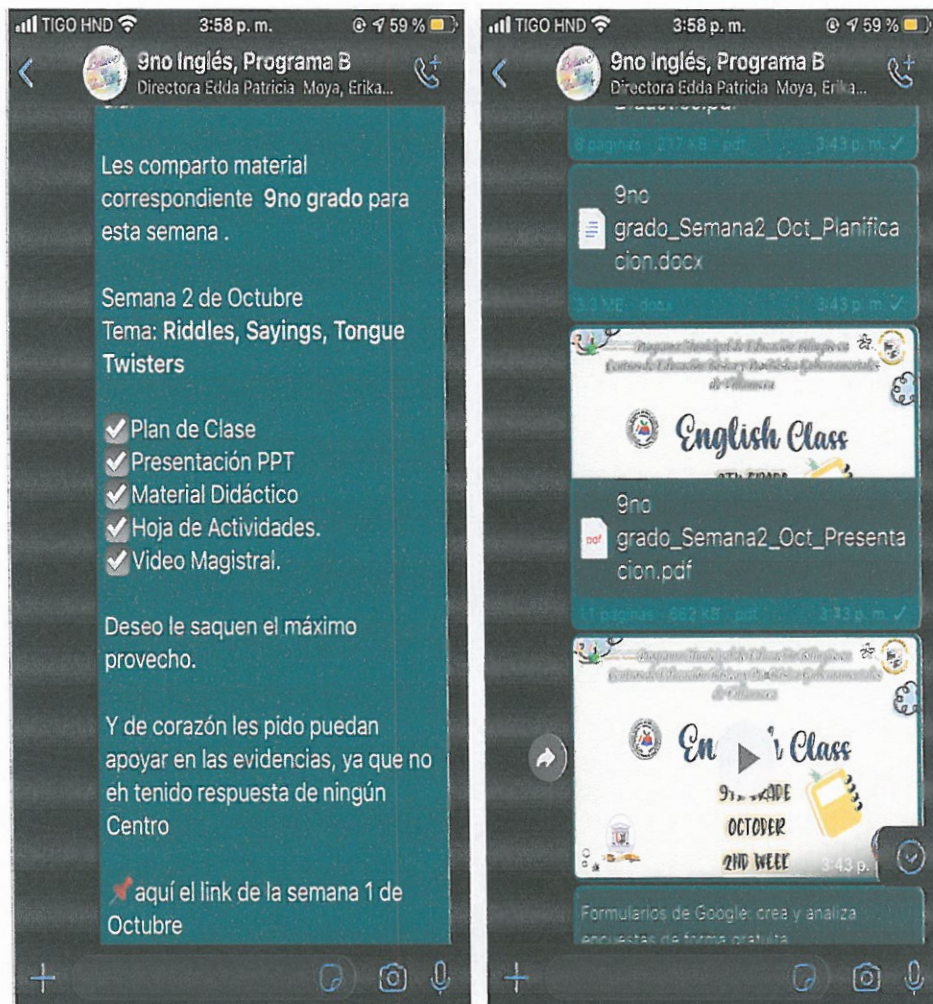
TIGO HND 3:58 p. m. 59 %

9no Inglés, Programa B
Directora Edda Patricia Moya, Erika...

Les comparto material correspondiente 9no grado para esta semana .

Semana 2 de Octubre
Tema: Riddles, Sayings, Tongue Twisters

✔Plan de Clase
✔Presentación PPT
✔Material Didáctico
✔Hoja de Actividades.
✔Video Magistral.

Deseo le saquen el máximo provecho.

Y de corazón les pido puedan apoyar en las evidencias, ya que no eh tenido respuesta de ningún Centro

📌aquí el link de la semana 1 de Octubre

TIGO HND 3:58 p. m. 59 %

9no Inglés, Programa B
Directora Edda Patricia Moya, Erika...

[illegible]

8 páginas · 217 KB · pdf 3:43 p. m.

9no grado_Semana2_Oct_Planificacion.docx

3.3 MB · docx 3:43 p. m.

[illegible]

English Class

9no grado_Semana2_Oct_Presentacion.pdf

11 páginas · 662 KB · pdf 3:33 p. m.

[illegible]

En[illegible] Class
9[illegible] GRADE
OCTOBER
2ND WEEK

3:43 p.

Formularios de Google: crea y analiza encuestas de forma gratuita